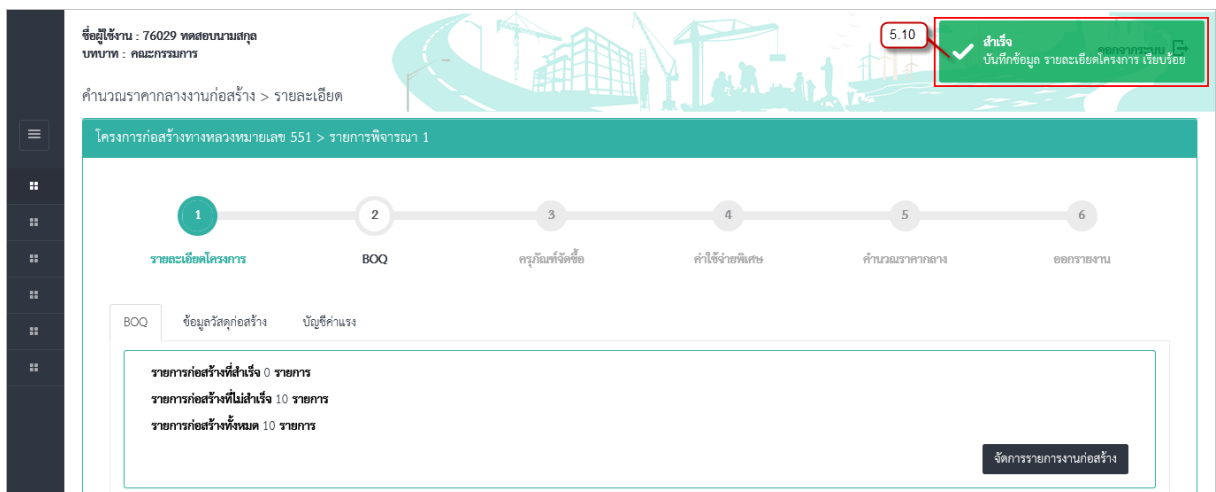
ชื่อผู้ใช้งาน : 76029 ทดสอบนามสกุล
บทบาท : คณะกรรมการ

5.10

สำเร็จ
บันทึกข้อมูล รายละเอียดโครงการ เรียบร้อย

ออกจากระบบ

คำนวณราคากลางงานก่อสร้าง > รายละเอียด

โครงการก่อสร้างทางหลวงหมายเลข 551 > รายการพิจารณา 1

1 รายละเอียดโครงการ
2 BOQ
3 ครุภัณฑ์จัดซื้อ
4 ค่าใช้จ่ายพิเศษ
5 คำนวณราคากลาง
6 ออกรายงาน

BOQ | ข้อมูลวัสดุก่อสร้าง | บัญชีค่าแรง

รายการก่อสร้างที่สำเร็จ 0 รายการ
รายการก่อสร้างที่ไม่สำเร็จ 10 รายการ
รายการก่อสร้างทั้งหมด 10 รายการ

จัดการรายการงานก่อสร้าง